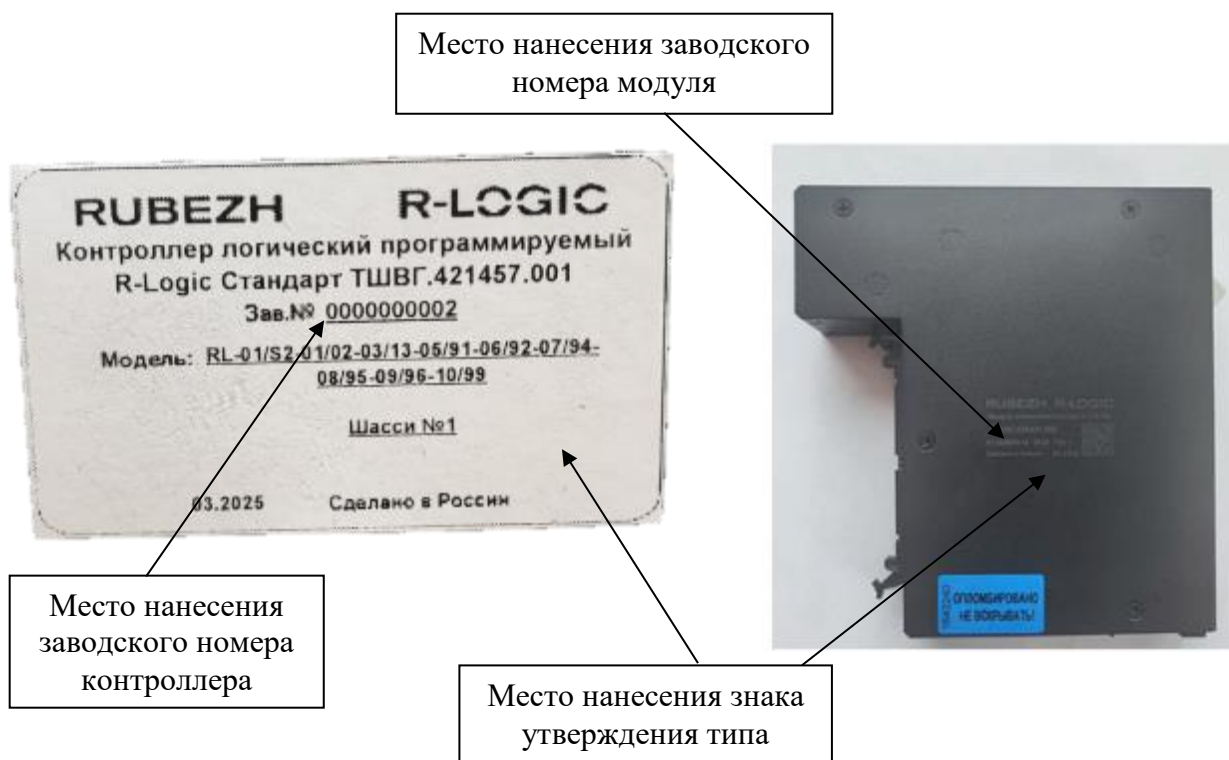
Место нанесения заводского номера модуля

RUBEZH R-LOGIC
Контроллер логический программируемый
R-Logic Стандарт ТШВГ.421457.001
Зав.№ 0000000002
Модель: RL-01/S2-01/02-03/13-05/91-06/92-07/94-08/95-09/96-10/99
Шасси №1
03.2025 Сделано в России

RUBEZH R-LOGIC
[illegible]

ОПЛОМБИРОВАНО НЕ ВСКРЫВАТЬ!

Место нанесения заводского номера контроллера

Место нанесения знака утверждения типа